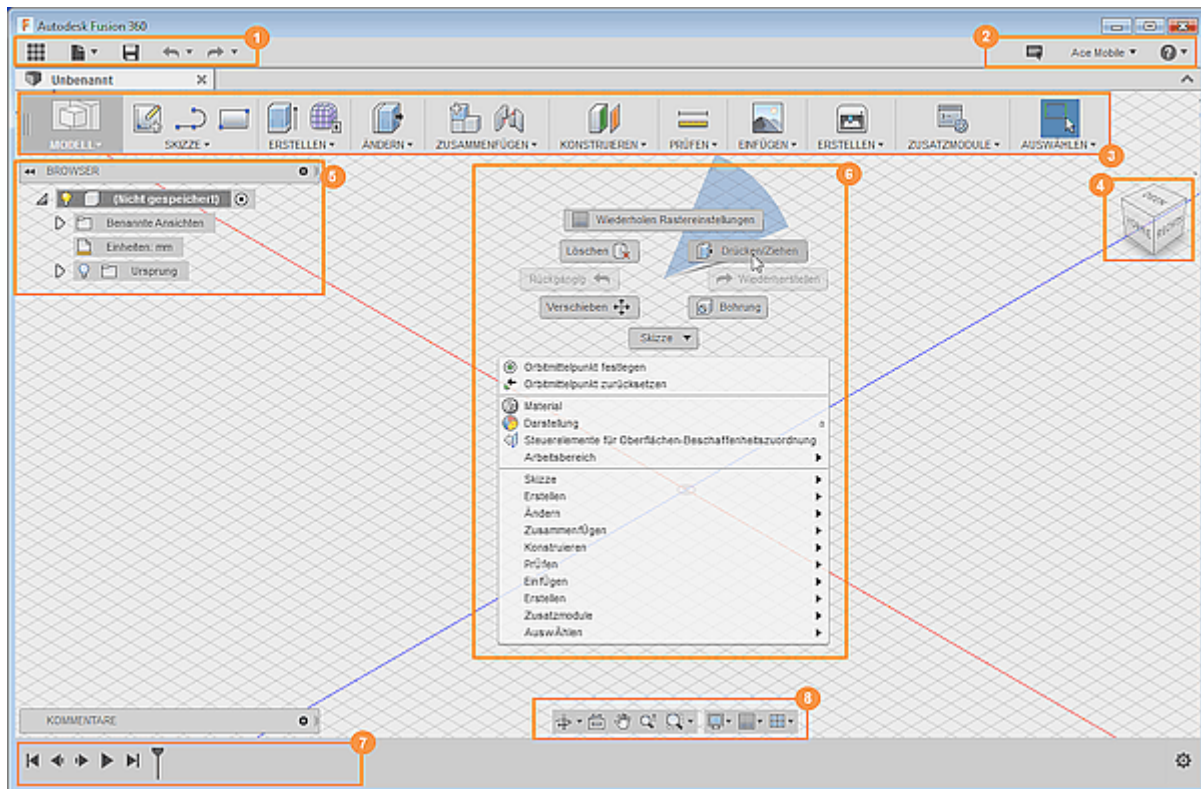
Autodesk Fusion 360

1

2

Ace Mobile

Unbenannt

MODELL

SKIZZE

ERSTELLEN

ÄNDERN

ZUSAMMENFÜGEN

KONSTRUIEREN

PRÜFEN

EINFÜGEN

ERSTELLEN

ZUSATZMODULE

AUSWÄHLEN

3

BROWSER

5

(Nicht gespeichert)

Benannte Ansichten

Einheiten: mm

Ursprung

6

4

Wiederholen Rastereinstellungen

Löschen

Drücken/Ziehen

Rückgängig

Wiederherstellen

Verschieben

Bohrung

Skizze

Orbitmittelpunkt festlegen

Orbitmittelpunkt zurücksetzen

Material

Darstellung

Steuerelemente für Oberflächen-Beschaffenheitszuordnung

Arbeitsbereich

Skizze

Erstellen

Ändern

Zusammenfügen

Konstruieren

Prüfen

Einfügen

Erstellen

Zusatzmodule

Auswählen

KOMMENTARE

8

7